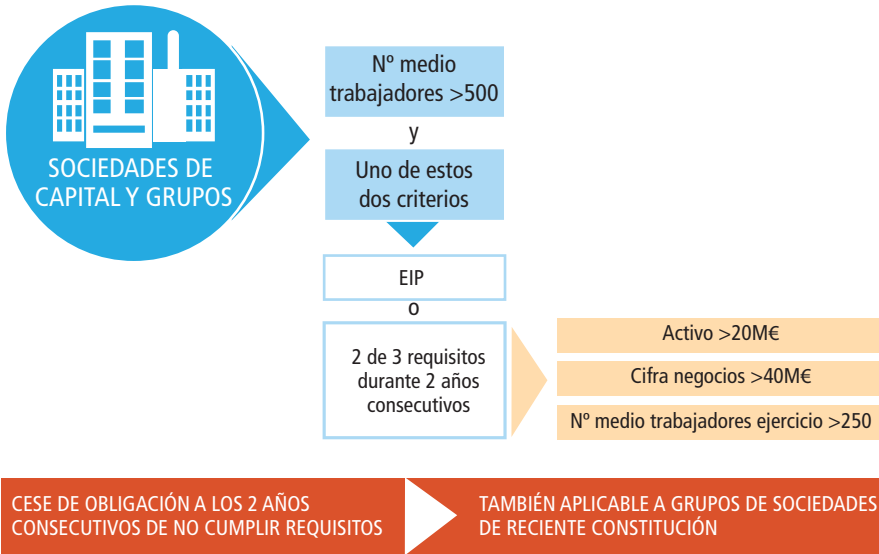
SOCIEDADES DE CAPITAL Y GRUPOS

Nº medio trabajadores >500

y

Uno de estos dos criterios

EIP

o

2 de 3 requisitos durante 2 años consecutivos

Activo >20M€

Cifra negocios >40M€

Nº medio trabajadores ejercicio >250

CESE DE OBLIGACIÓN A LOS 2 AÑOS CONSECUTIVOS DE NO CUMPLIR REQUISITOS

TAMBIÉN APLICABLE A GRUPOS DE SOCIEDADES DE RECIENTE CONSTITUCIÓN